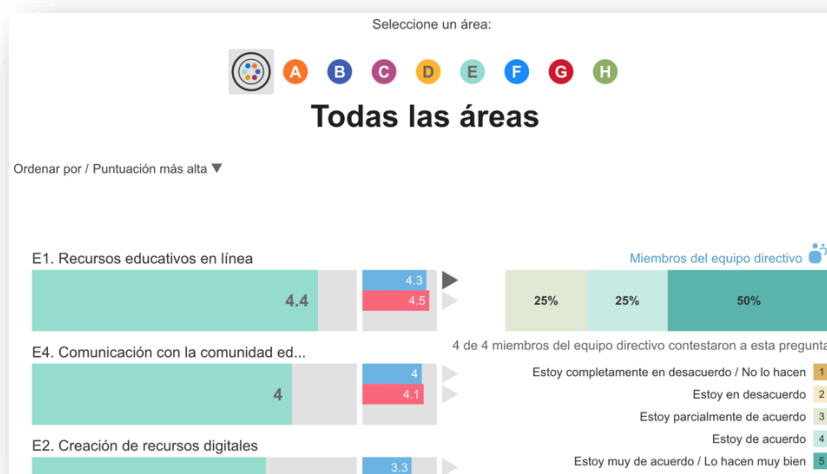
Seleccione un área:

A B C D E F G H

Todas las áreas

Ordenar por / Puntuación más alta ▼

E1. Recursos educativos en línea

4.4

4.3

4.5

Miembros del equipo directivo

25%

25%

50%

E4. Comunicación con la comunidad ed...

4

4

4.1

4 de 4 miembros del equipo directivo contestaron a esta pregunta

Estoy completamente en desacuerdo / No lo hacen 1

Estoy en desacuerdo 2

Estoy parcialmente de acuerdo 3

Estoy de acuerdo 4

E2. Creación de recursos digitales

3.3

Estoy muy de acuerdo / Lo hacen muy bien 5